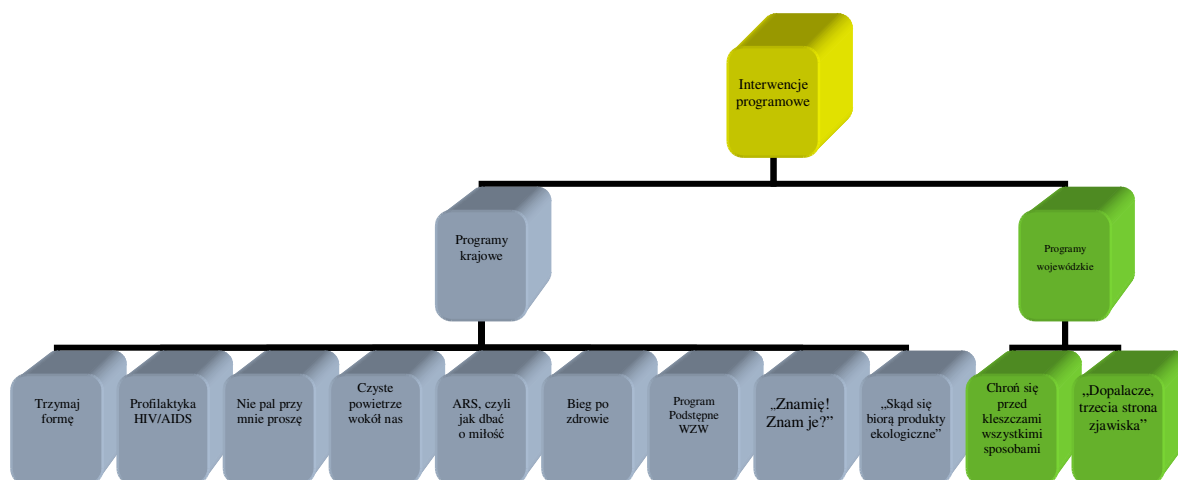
Interwencje programowe

Programy krajowe

Programy wojewódzkie

Trzymaj formę

Profilaktyka HIV/AIDS

Nie pal przy mnie proszę

Czyste powietrze wokół nas

ARS, czyli jak dbać o miłość

Bieg po zdrowie

Program Podstępne WZW

„Znamię! Znam je?"

„Skąd się biorą produkty ekologiczne"

Chroń się przed kleszczami wszystkimi sposobami

„Dopalacze, trzecia strona zjawiska"